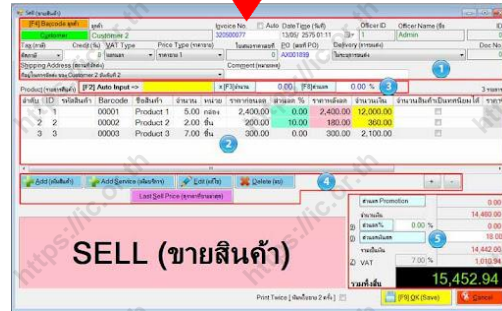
Sell (ขายสินค้า)

[F4] Barcode ลูกค้า
Customer
Customer 2
Invoice No.
Auto
DateTime (วันที่)
Officer ID
Officer Name (ชื่อ
Tax (ภาษี)
Credit (วัน)
VAT Type
Price Type (ราคาขาย)
ใบเสนอราคาเลขที่
PO (เลขที่ PO)
Delivery (การส่ง)
Doc No
320600077
13/05/ 2575 01:11
11
Admin
ยกเว้น
0
แยกนอก
ราคาขาย 1
0
AX001859
ไม่ระบุการขนส่ง
Shipping Address (ที่อยู่จัดส่ง)
Comment (หมายเหตุ)
ที่อยู่ในการจัดส่ง ของ Customer 2 อันดับที่ 2
1
Product (รายการสินค้า)
[F2] Auto Input =>
x [F3] จำนวน
0.00
[F8] ส่วนลด
0.00 %
3
3 รายการ

| ลำดับ | ID | รหัสสินค้า | Barcode | ชื่อสินค้า | จำนวน | หน่วย | ราคาก่อนลด | ส่วนลด % | ราคาหลังลด | จำนวนเงิน | จำนวนสินค้าเป็นเทพนิยมไม่ | ราคา |
|---|---|---|---|---|---|---|---|---|---|---|---|---|
| 1 | 1 | | 00001 | Product 1 | 5.00 | กล่อง | 2,400.00 | 0.00 | 2,400.00 | 12,000.00 | | |
| 2 | 2 | | 00002 | Product 2 | 2.00 | ชิ้น | 200.00 | 10.00 | 180.00 | 360.00 | | |
| 3 | 3 | | 00003 | Product 3 | 7.00 | ชิ้น | 300.00 | 0.00 | 300.00 | 2,100.00 | | |

2
Add (เพิ่มสินค้า)
Add Service (เพิ่มบริการ)
Edit (แก้ไข)
Delete (ลบ)
4
Last Sell Price (ราคาขายล่าสุด)
ส่วนลด Promotion
0.00
จำนวนเงิน
14,460.00
ส่วนลด%
0.00 %
0.00
ส่วนลดเงินสด
18.00
รวมเงินสิน
14,442.00
VAT
7.00 %
1,010.94
รวมทั้งสิ้น
15,452.94
5
SELL (ขายสินค้า)
Print Twice ( พิมพ์ออก 2 ครั้ง )
[F9] OK (Save)
Cancel
https://ic.or.th